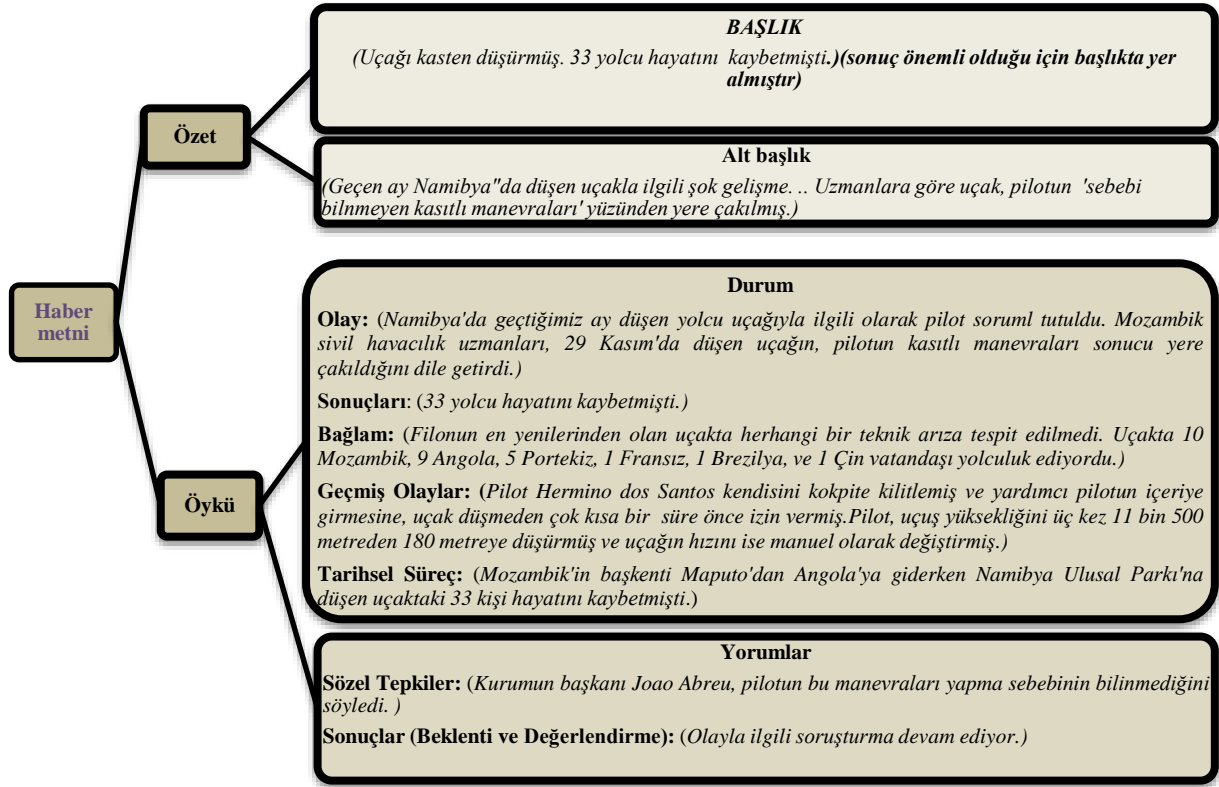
Haber metni

Özet

BAŞLIK
(Uçağı kasten düşürmüş. 33 yolcu hayatını kaybetmişti.)(sonuç önemli olduğu için başlıkta yer almıştır)

Alt başlık
(Geçen ay Namibya"da düşen uçakla ilgili şok gelişme. .. Uzmanlara göre uçak, pilotun 'sebebi bilinmeyen kasıtlı manevraları' yüzünden yere çakılmış.)

Öykü

Durum
Olay: (Namibya'da geçtiğimiz ay düşen yolcu uçağıyla ilgili olarak pilot soruml tutuldu. Mozambik sivil havacılık uzmanları, 29 Kasım'da düşen uçağın, pilotun kasıtlı manevraları sonucu yere çakıldığını dile getirdi.)

Sonuçları: (33 yolcu hayatını kaybetmişti.)

Bağlam: (Filonun en yenilerinden olan uçakta herhangi bir teknik arıza tespit edilmedi. Uçakta 10 Mozambik, 9 Angola, 5 Portekiz, 1 Fransız, 1 Brezilya, ve 1 Çin vatandaşı yolculuk ediyordu.)

Geçmiş Olaylar: (Pilot Hermino dos Santos kendisini kokpite kilitlemiş ve yardımcı pilotun içeriye girmesine, uçak düşmeden çok kısa bir süre önce izin vermiş.Pilot, uçuş yüksekliğini üç kez 11 bin 500 metreden 180 metreye düşürmüş ve uçağın hızını ise manuel olarak değiştirmiş.)

Tarihsel Süreç: (Mozambik'in başkenti Maputo'dan Angola'ya giderken Namibya Ulusal Parkı'na düşen uçaktaki 33 kişi hayatını kaybetmişti.)

Yorumlar
Sözel Tepkiler: (Kurumun başkanı Joao Abreu, pilotun bu manevraları yapma sebebinin bilinmediğini söyledi. )

Sonuçlar (Beklenti ve Değerlendirme): (Olayla ilgili soruşturma devam ediyor.)